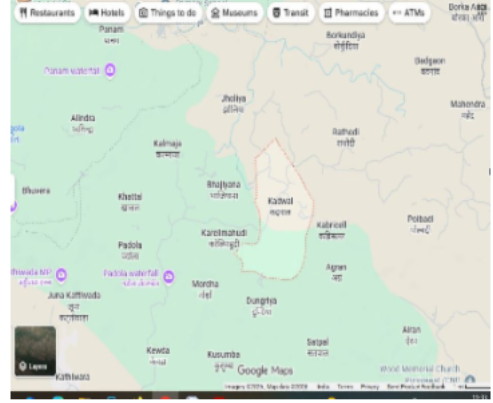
Restaurants Hotels Things to do Museums Transit Pharmacies ATMs

Panam
पानम

Borkandiya
बोरकंडिया

Dorka Ada
डोरका अडा

Panam waterfall

Balgaon
बलगांव

Jholiya
झोलिया

Mahendra
महेंद्र

Alindra
अलिंद्रा

Rathodi
राठोडी

Kalmaja
कलमजा

Bhuvera

Bhatiyana
भटियाना

Khattal
खत्तल

Kadwal
कडवाल

Kabricoli

Polbadi
पोलबडी

Padola
पडोला

Karelmahudi
करेलमहुडी

Agran
अग्रन

Padola waterfall

Juna Kathiwada

Mordha
मोरधा

Dungriya
डुंगरिया

Ambi

Layers

Kewda
केवडा

Kusumba

Google Maps

Selpal
सेलपाल

Imagery ©2024, Map data ©2024 India Terms Privacy Send Product Feedback

Kathiwada